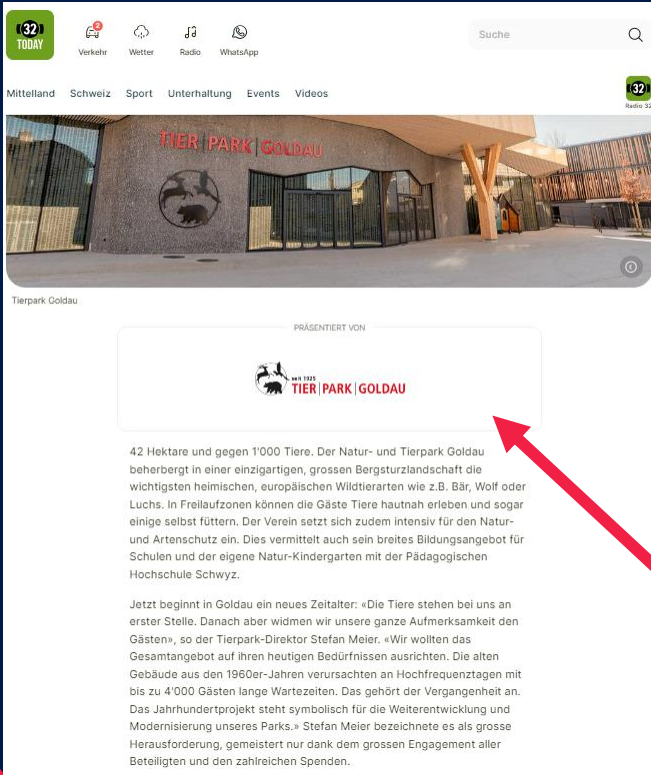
32 TODAY

2 Verkehr Wetter Radio WhatsApp

Suche

Mittelland Schweiz Sport Unterhaltung Events Videos

32 Radio 32

TIER PARK GOLDAU

Tierpark Goldau

PRÄSENTIERT VON

seit 1925 TIER | PARK | GOLDAU

42 Hektare und gegen 1'000 Tiere. Der Natur- und Tierpark Goldau beherbergt in einer einzigartigen, grossen Bergsturzlandschaft die wichtigsten heimischen, europäischen Wildtierarten wie z.B. Bär, Wolf oder Luchs. In Freilaufzonen können die Gäste Tiere hautnah erleben und sogar einige selbst füttern. Der Verein setzt sich zudem intensiv für den Natur- und Artenschutz ein. Dies vermittelt auch sein breites Bildungsangebot für Schulen und der eigene Natur-Kindergarten mit der Pädagogischen Hochschule Schwyz.

Jetzt beginnt in Goldau ein neues Zeitalter: «Die Tiere stehen bei uns an erster Stelle. Danach aber widmen wir unsere ganze Aufmerksamkeit den Gästen», so der Tierpark-Direktor Stefan Meier. «Wir wollten das Gesamtangebot auf ihren heutigen Bedürfnissen ausrichten. Die alten Gebäude aus den 1960er-Jahren verursachten an Hochfrequenztagen mit bis zu 4'000 Gästen lange Wartezeiten. Das gehört der Vergangenheit an. Das Jahrhundertprojekt steht symbolisch für die Weiterentwicklung und Modernisierung unseres Parks.» Stefan Meier bezeichnete es als grosse Herausforderung, gemeistert nur dank dem grossen Engagement aller Beteiligten und den zahlreichen Spenden.